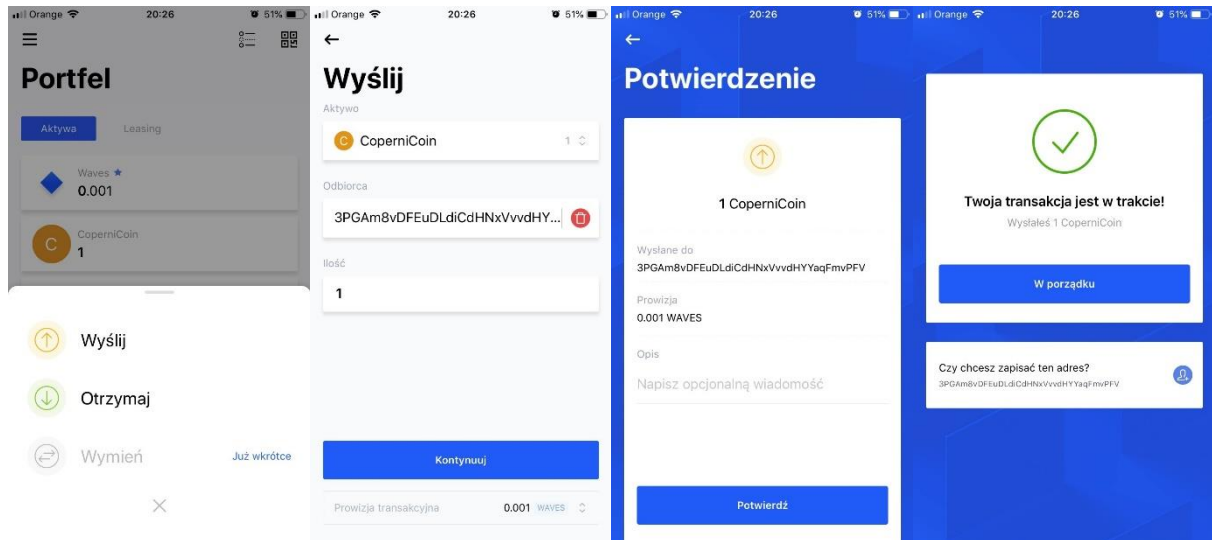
Orange 20:26 51%

Portfel

Aktywa Leasing

Waves ★
0.001

C CoperniCoin
1

Wyślij

Otrzymaj

Wymień Już wkrótce

Orange 20:26 51%

Wyślij

Aktywo

C CoperniCoin 1

Odbiorca

3PGAm8vDFEuDLdiCdHNxVvvdHY...

Ilość

1

Kontynuuj

Prowizja transakcyjna 0.001 WAVES

Orange 20:26 51%

Potwierdzenie

1 CoperniCoin

Wysłane do
3PGAm8vDFEuDLdiCdHNxVvvdHYYaqFmvPFV

Prowizja
0.001 WAVES

Opis
Napisz opcjonalną wiadomość

Potwierdź

Orange 20:26 51%

Twoja transakcja jest w trakcie!
Wysłałeś 1 CoperniCoin

W porządku

Czy chcesz zapisać ten adres?
3PGAm8vDFEuDLdiCdHNxVvvdHYYaqFmvPFV